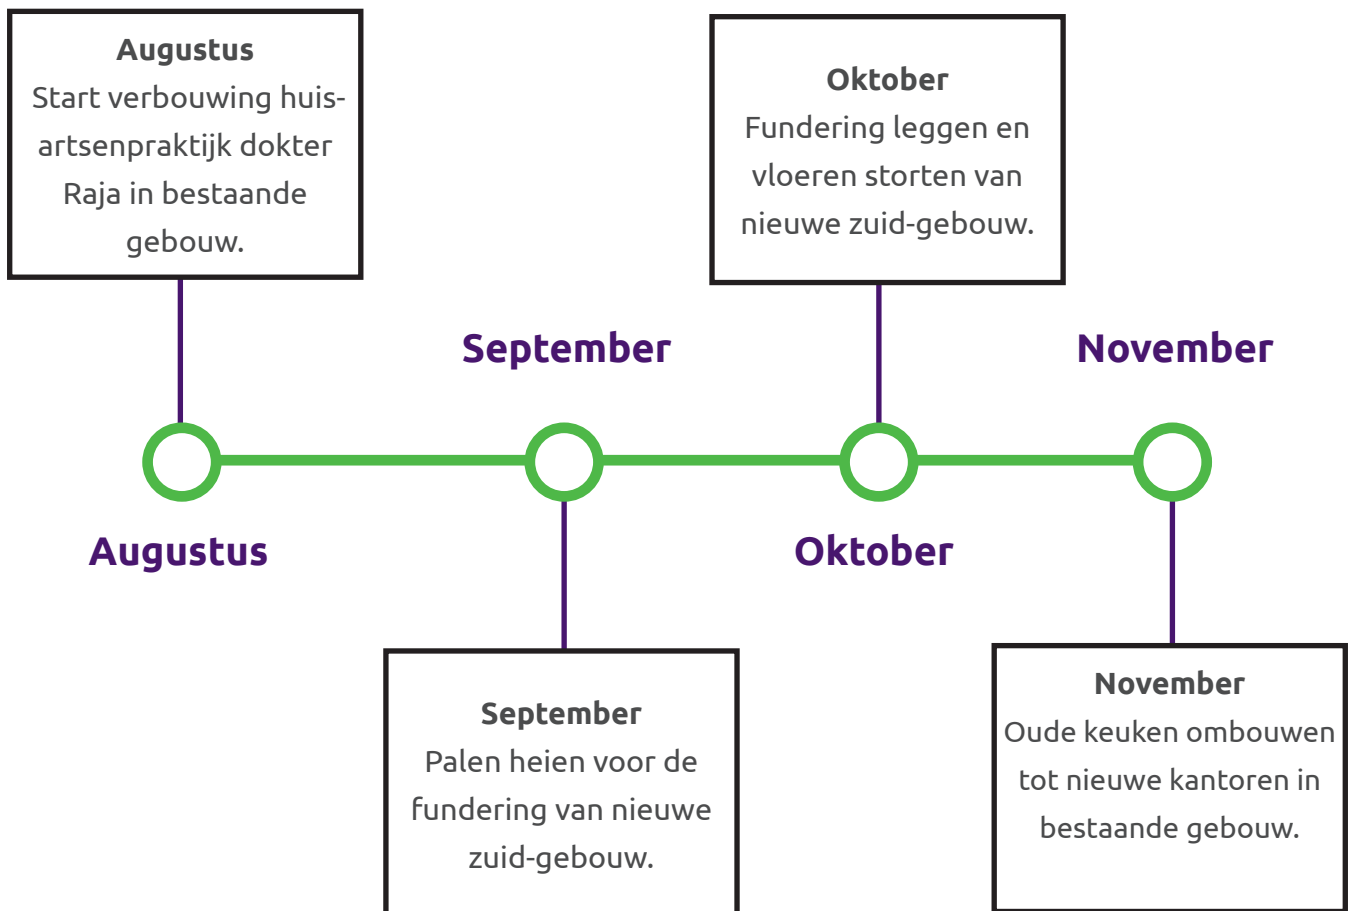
**Augustus**
Start verbouwing huisartsenpraktijk dokter Raja in bestaande gebouw.

**Oktober**
Fundering leggen en vloeren storten van nieuwe zuid-gebouw.

September

November

Augustus

Oktober

**September**
Palen heien voor de fundering van nieuwe zuid-gebouw.

**November**
Oude keuken ombouwen tot nieuwe kantoren in bestaande gebouw.